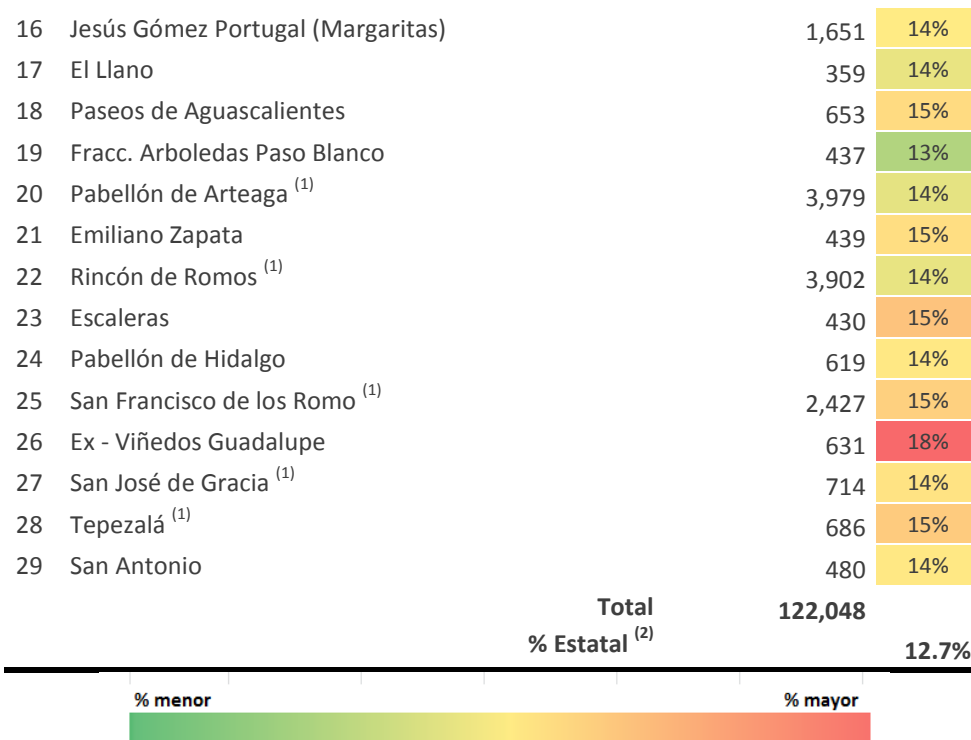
| 16 | Jesús Gómez Portugal (Margaritas) | 1,651 | 14% |
|---|---|---|---|
| 17 | El Llano | 359 | 14% |
| 18 | Paseos de Aguascalientes | 653 | 15% |
| 19 | Fracc. Arboledas Paso Blanco | 437 | 13% |
| 20 | Pabellón de Arteaga $^{(1)}$ | 3,979 | 14% |
| 21 | Emiliano Zapata | 439 | 15% |
| 22 | Rincón de Romos $^{(1)}$ | 3,902 | 14% |
| 23 | Escaleras | 430 | 15% |
| 24 | Pabellón de Hidalgo | 619 | 14% |
| 25 | San Francisco de los Romo $^{(1)}$ | 2,427 | 15% |
| 26 | Ex - Viñedos Guadalupe | 631 | 18% |
| 27 | San José de Gracia $^{(1)}$ | 714 | 14% |
| 28 | Tepezalá $^{(1)}$ | 686 | 15% |
| 29 | San Antonio | 480 | 14% |
| | Total | 122,048 | |
| | % Estatal $^{(2)}$ | | 12.7% |

% menor % mayor